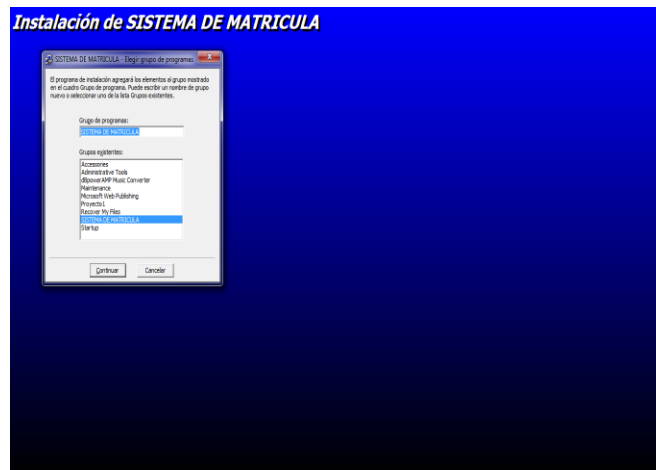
Instalación de SISTEMA DE MATRICULA

SISTEMA DE MATRICULA - Elegir grupo de programas

El programa de instalación agregará los elementos al grupo mostrado en el cuadro Grupo de programa. Puede escribir un nombre de grupo nuevo o seleccionar uno de la lista Grupos existentes.

Grupo de programas:

SISTEMA DE MATRICULA

Grupos existentes:

Accessories
Administrative Tools
dBpowerAMP Music Converter
Maintenance
Microsoft Web Publishing
Proyecto1
Recover My Files
SISTEMA DE MATRICULA
Startup

Continuar Cancelar